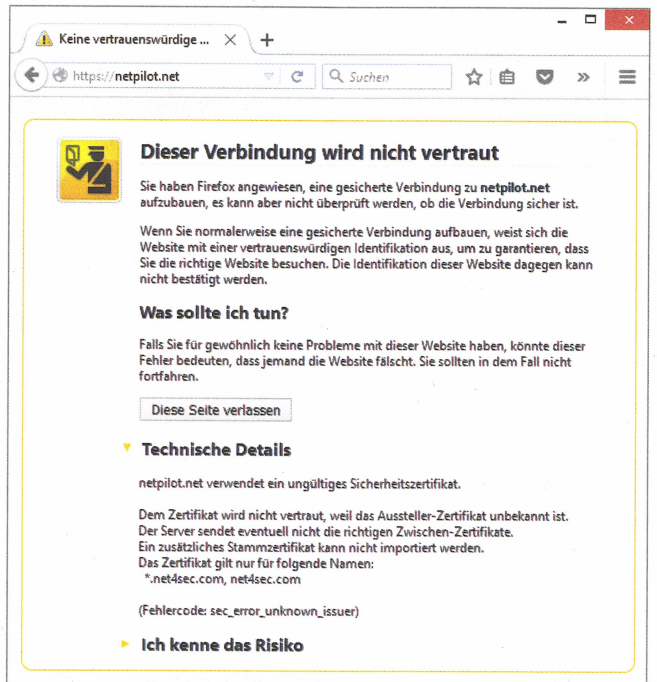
Keine vertrauenswürdige ... ×  +

https://netpilot.net

Suchen

Dieser Verbindung wird nicht vertraut

Sie haben Firefox angewiesen, eine gesicherte Verbindung zu **netpilot.net** aufzubauen, es kann aber nicht überprüft werden, ob die Verbindung sicher ist.

Wenn Sie normalerweise eine gesicherte Verbindung aufbauen, weist sich die Website mit einer vertrauenswürdigen Identifikation aus, um zu garantieren, dass Sie die richtige Website besuchen. Die Identifikation dieser Website dagegen kann nicht bestätigt werden.

Was sollte ich tun?

Falls Sie für gewöhnlich keine Probleme mit dieser Website haben, könnte dieser Fehler bedeuten, dass jemand die Website fälscht. Sie sollten in dem Fall nicht fortfahren.

Diese Seite verlassen

Technische Details

netpilot.net verwendet ein ungültiges Sicherheitszertifikat.

Dem Zertifikat wird nicht vertraut, weil das Aussteller-Zertifikat unbekannt ist.
Der Server sendet eventuell nicht die richtigen Zwischen-Zertifikate.
Ein zusätzliches Stammzertifikat kann nicht importiert werden.
Das Zertifikat gilt nur für folgende Namen:
*.net4sec.com, net4sec.com

(Fehlercode: sec_error_unknown_issuer)

Ich kenne das Risiko